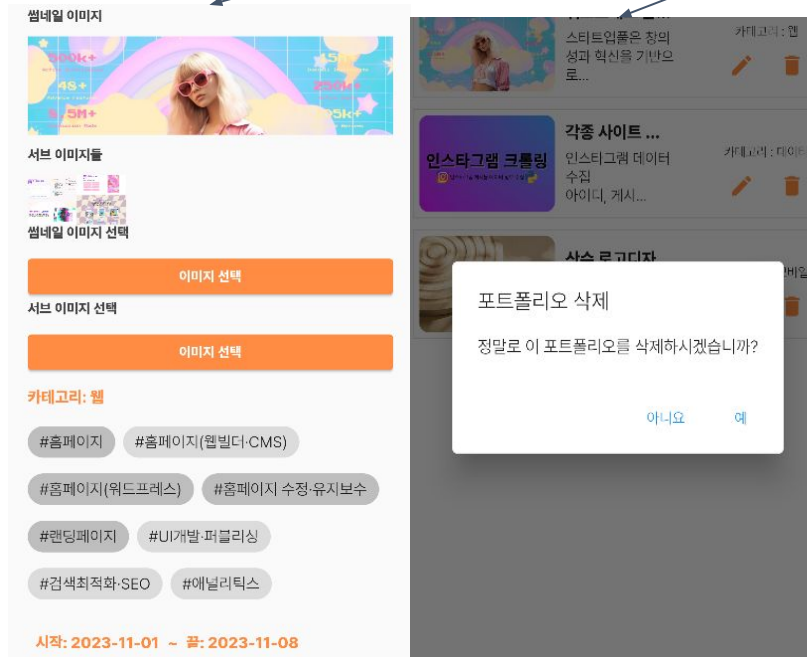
썸네일 이미지

500k+
4S+
1.5M+
250k+
5k+

서브 이미지들

썸네일 이미지 선택

이미지 선택

서브 이미지 선택

이미지 선택

카테고리: 웹

#홈페이지

#홈페이지(웹빌더·CMS)

#홈페이지(워드프레스)

#홈페이지 수정·유지보수

#랜딩페이지

#UI개발·퍼블리싱

#검색최적화·SEO

#애널리틱스

시작: 2023-11-01 ~ 끝: 2023-11-08

스타트업풀은 창의 성과 혁신을 기반으 로...

카테고리 : 웹

각종 사이트 ...

인스타그램 크롤링

인스타그램 데이터 수집 아이디, 게시...

카테고리 : 데이터

상소 로고디자

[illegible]비일

포트폴리오 삭제

정말로 이 포트폴리오를 삭제하시겠습니까?

아니요

예